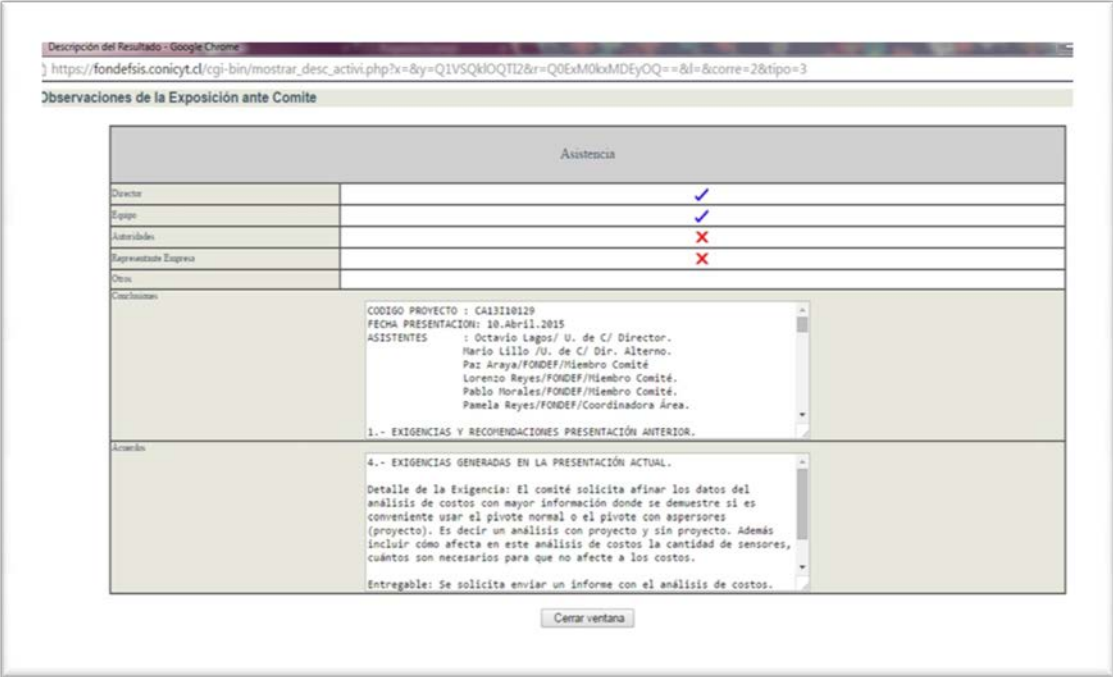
Descripción del Resultado - Google Chrome

https://fondefsis.conicyt.cl/cgi-bin/mostrar_desc_activi.php?x=&y=Q1VSQklOQTI2&r=Q0ExM0kxMDEyOQ==&l=&corre=2&tipo=3

Observaciones de la Exposición ante Comite

| Asistencia | |
|---|---|
| Director | ✓ |
| Equipo | ✓ |
| Autoridades | ✗ |
| Representante Empresa | ✗ |
| Otros | |
| Conclusiones | CODIGO PROYECTO : CA13I10129<br>FECHA PRESENTACION: 10.Abril.2015<br>ASISTENTES : Octavio Lagos/ U. de C/ Director.<br>Mario Lillo /U. de C/ Dir. Alterno.<br>Paz Araya/FONDEF/Miembro Comité<br>Lorenzo Reyes/FONDEF/Miembro Comité.<br>Pablo Morales/FONDEF/Miembro Comité.<br>Pamela Reyes/FONDEF/Coordinadora Área.<br><br>1.- EXIGENCIAS Y RECOMENDACIONES PRESENTACIÓN ANTERIOR. |
| Acuerdos | 4.- EXIGENCIAS GENERADAS EN LA PRESENTACIÓN ACTUAL.<br><br>Detalle de la Exigencia: El comité solicita afinar los datos del análisis de costos con mayor información donde se demuestre si es conveniente usar el pivote normal o el pivote con aspersores (proyecto). Es decir un análisis con proyecto y sin proyecto. Además incluir cómo afecta en este análisis de costos la cantidad de sensores, cuántos son necesarios para que no afecte a los costos.<br><br>Entregable: Se solicita enviar un informe con el análisis de costos. |

Cerrar ventana